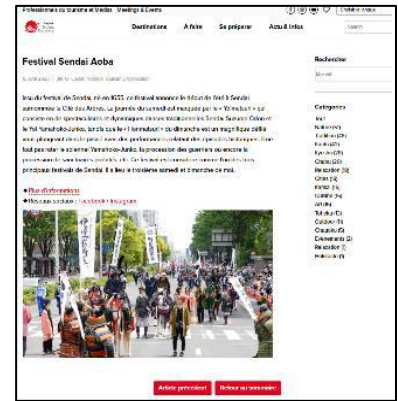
Professionnels du tourisme et Médias Meetings & Events

Destinations À faire Se préparer Actu & Infos

Festival Sendai Aoba

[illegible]

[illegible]

♦ Plus d'informations
♦ Nous suivre : Facebook / Instagram

Article précédent Retour au sommaire

Rechercher

Catégories

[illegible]